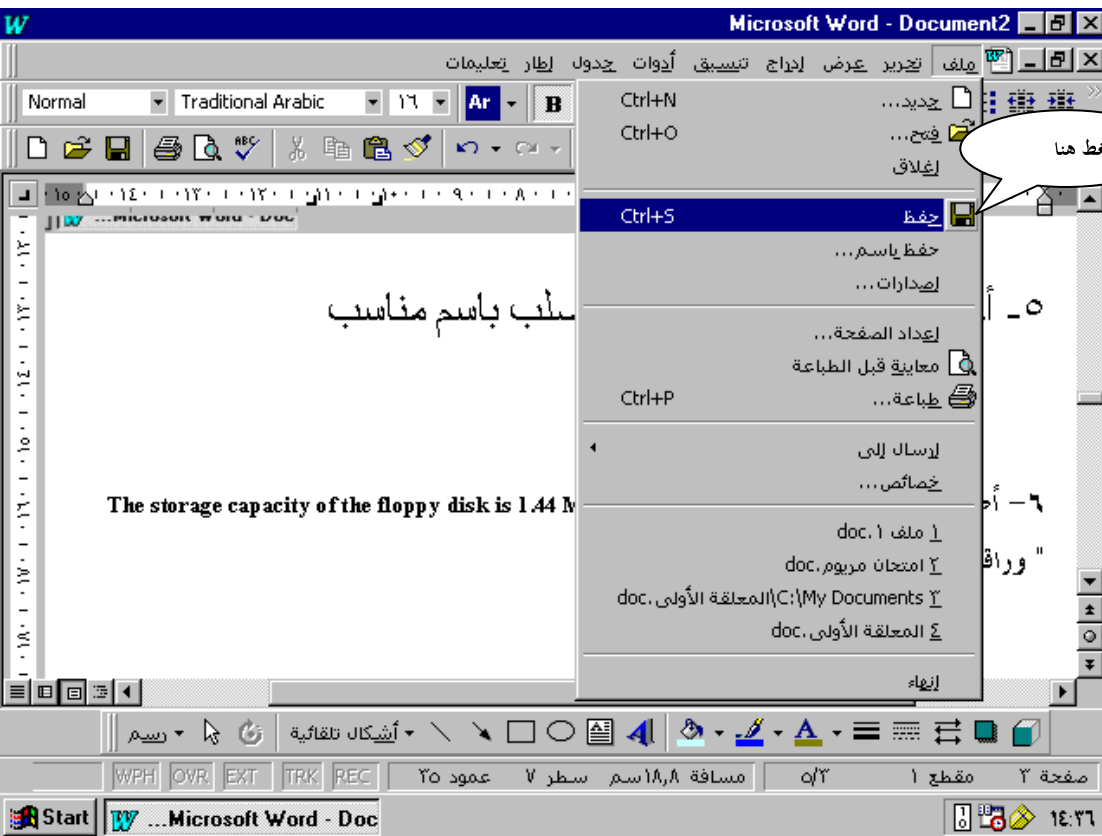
Microsoft Word - Document2

ملف تحرير عرض إدراج تنسيق أدوات جدول إطار تعليمات

Normal Traditional Arabic ١٦ Ar B

...Microsoft Word - Doc

جديد... Ctrl+N
فتح... Ctrl+O
إغلاق
حفظ Ctrl+S
حفظ باسم...
إصدارات...
إعداد الصفحة...
معاينة قبل الطباعة
طباعة... Ctrl+P
إرسال إلى
خصائص...
١ ملف ١.doc
٢ امتحان مريوم.doc
٣ C:\My Documents\المعلقة الأولى.doc
٤ المعلقة الأولى.doc
إنهاء

اضغط هنا

٥- أ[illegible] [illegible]سلب باسم مناسب

The storage capacity of the floppy disk is 1.44 M

٦- أ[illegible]

" وراق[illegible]

رسم أشكال تلقائية

صفحة ٢ مقطع ١ ٥/٢ مسافة ١٨،٨سم سطر ٧ عمود ٢٥ REC TRK EXT OVR WPH

Start ...Microsoft Word - Doc ١٤:٢٦